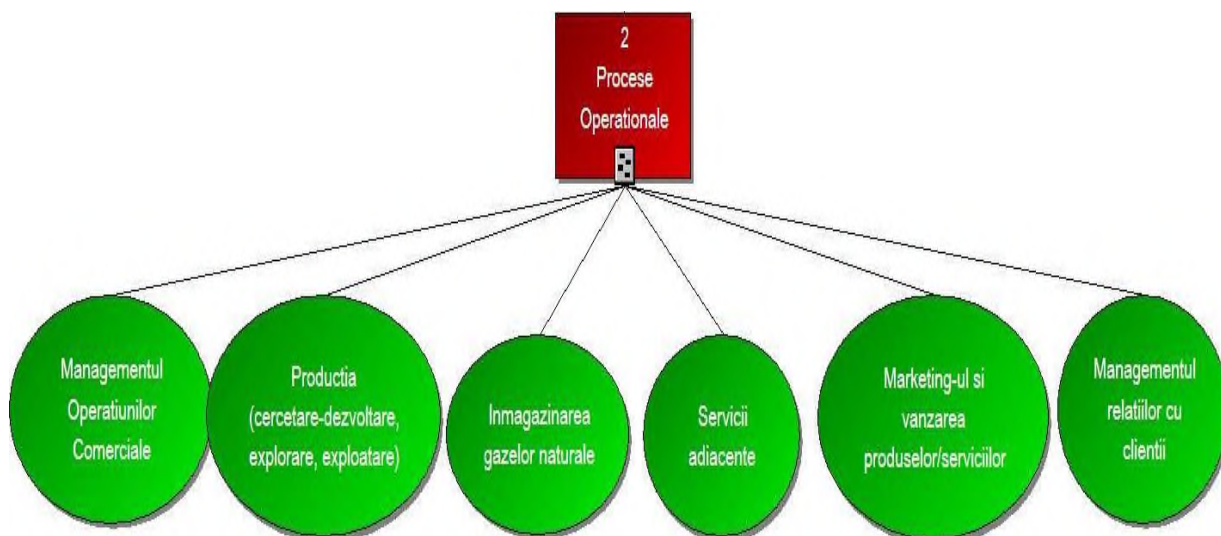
2
Procese Operationale

Managementul Operatiunilor Comerciale

Productia (cercetare-dezvoltare, explorare, exploatare)

Inmagazinarea gazelor naturale

Servicii adiacente

Marketing-ul si vanzarea produselor/serviciilor

Managementul relatiilor cu clientii